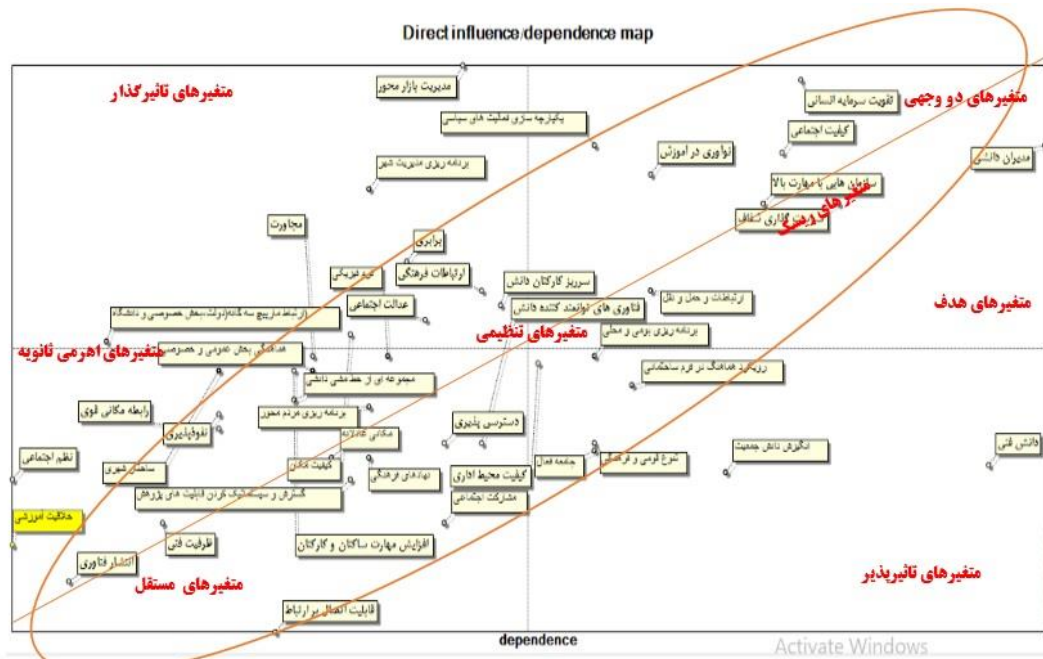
Direct influence/dependence map

متغیرهای تاثیرگذار

مدیریت بازار محور

متغیرهای دو وجهی

تقویت سرمایه انسانی

یکپارچه سازی فعالیت های سیاسی

کیفیت اجتماعی

نوآوری در آموزش

مدیران دانشی

برنامه ریزی مدیریت شهر

سازمان هایی با مهارت بالا

متغیرهای ریسک

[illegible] گذاری شفاف

مجاورت

برابری

تنوع فرهنگی

ارتباطات فرهنگی

سرریز کارکنان دانش

ارتباطات و حمل و نقل

عدالت اجتماعی

فناوری های تولید کننده دانش

متغیرهای هدف

ارتباط مارپیچ سه گانه(دولت،بخش خصوصی و دانشگاه)

برنامه ریزی بومی و محلی

متغیرهای تنظیمی

متغیرهای اهرمی ثانویه

هماهنگی بخش دولتی و خصوصی

رویکرد هماهنگ در فرم ساختمانی

مجموعه ای از خط مشی دانشی

رابطه مکانی قوی

برنامه ریزی مردم محور

دسترسی پذیری

نفوذپذیری

مکانی خلاقانه

انگیزش دانش جمعیت

دانش فنی

نظم اجتماعی

ساختمان شهری

کیفیت مکان

تنوع قومی و فرهنگی

جامعه فعال

نهادهای فرهنگی

کیفیت محیط اداری

گسترش و سیستماتیک کردن قابلیت های پژوهش

مشارکت اجتماعی

جذابیت آموزشی

ظرفیت فنی

افزایش مهارت ساکنان و کارکنان

انتشار فناوری

متغیرهای مستقل

متغیرهای تاثیرپذیر

قابلیت اتصال به ارتباط

dependence

Activate Windows